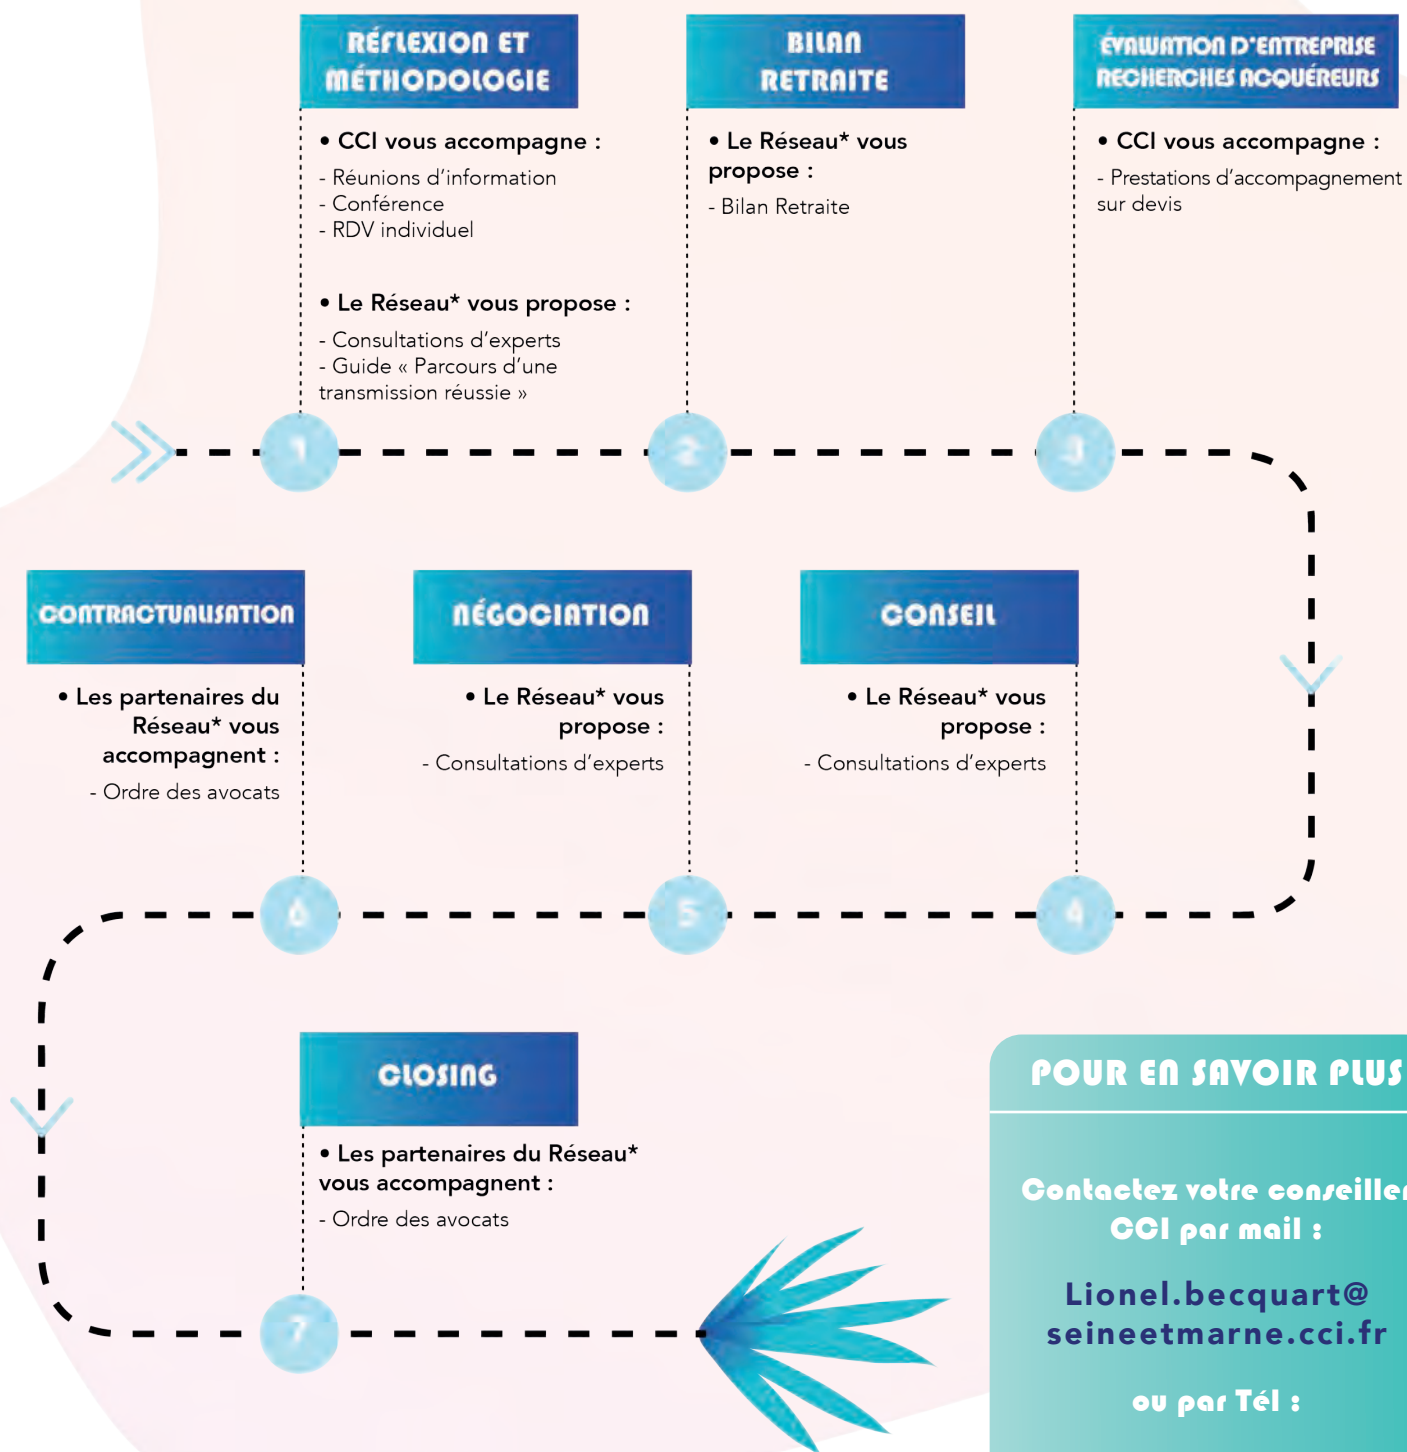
RÉFLEXION ET MÉTHODOLOGIE

• CCI vous accompagne :
- Réunions d'information
- Conférence
- RDV individuel

• Le Réseau* vous propose :
- Consultations d'experts
- Guide « Parcours d'une transmission réussie »

BILAN RETRAITE

• Le Réseau* vous propose :
- Bilan Retraite

ÉVALUATION D'ENTREPRISE RECHERCHES ACQUÉREURS

• CCI vous accompagne :
- Prestations d'accompagnement sur devis

1

2

3

CONTRACTUALISATION

• Les partenaires du Réseau* vous accompagnent :
- Ordre des avocats

NÉGOCIATION

• Le Réseau* vous propose :
- Consultations d'experts

CONSEIL

• Le Réseau* vous propose :
- Consultations d'experts

6

5

4

CLOSING

• Les partenaires du Réseau* vous accompagnent :
- Ordre des avocats

7

POUR EN SAVOIR PLUS

Contactez votre conseiller CCI par mail :

Lionel.becquart@seineetmarne.cci.fr

ou par Tél :